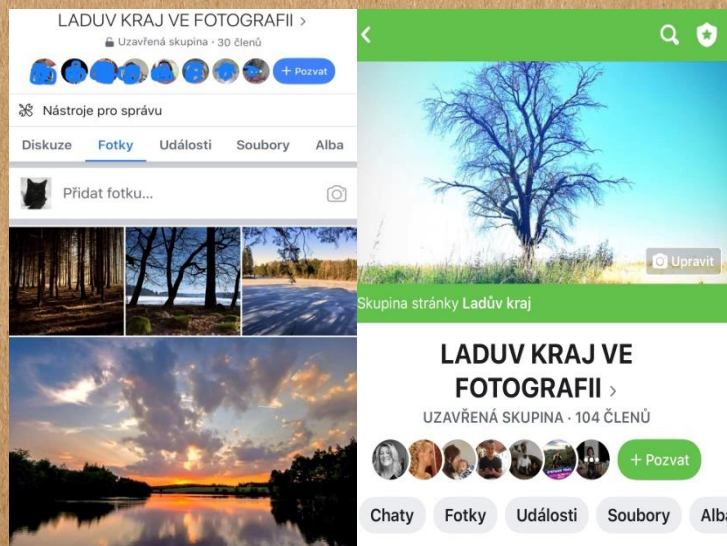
LADUV KRAJ VE FOTOGRAFII ›

Uzavřená skupina · 30 členů

+ Pozvat

Nástroje pro správu

Diskuze Fotky Události Soubory Alba

Přidat fotku...

Upravit

Skupina stránky Ladův kraj

LADUV KRAJ VE FOTOGRAFII ›

UZAVŘENÁ SKUPINA · 104 ČLENŮ

+ Pozvat

Chaty Fotky Události Soubory Alba